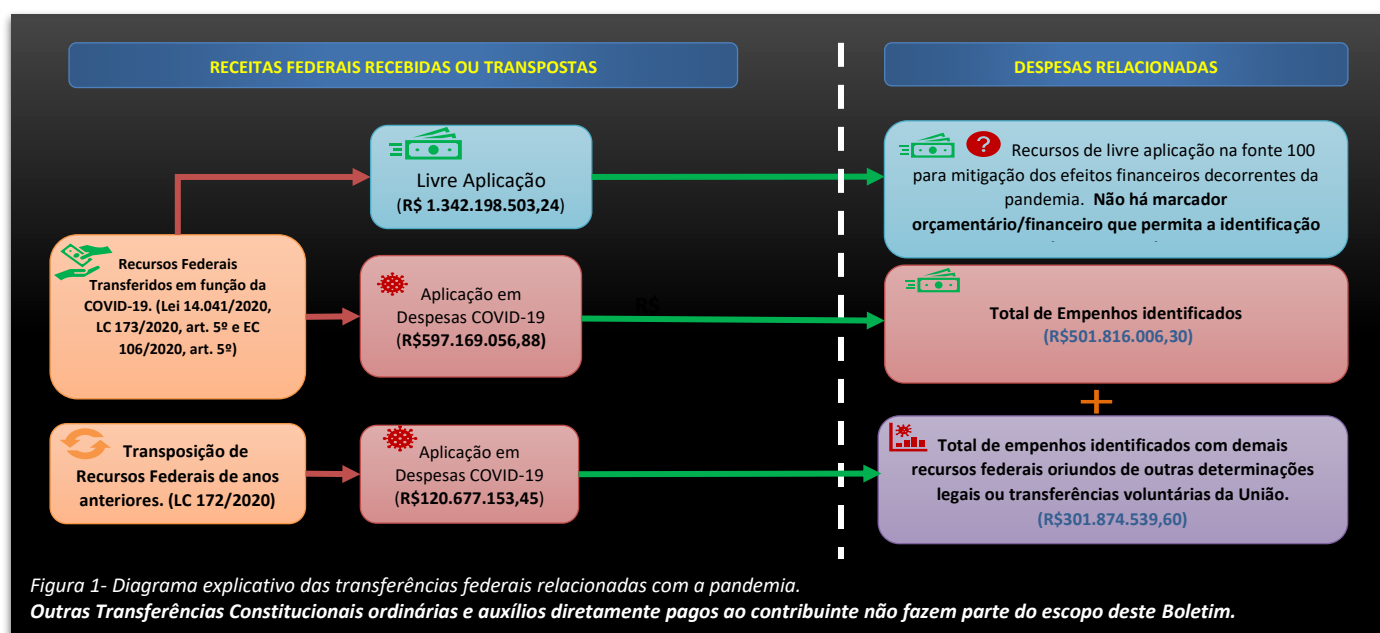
RECEITAS FEDERAIS RECEBIDAS OU TRANSPOSTAS

DESPESAS RELACIONADAS

Livre Aplicação
(R$ 1.342.198.503,24)

Recursos de livre aplicação na fonte 100 para mitigação dos efeitos financeiros decorrentes da pandemia. Não há marcador orçamentário/financeiro que permita a identificação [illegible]

Recursos Federais Transferidos em função da COVID-19. (Lei 14.041/2020, LC 173/2020, art. 5º e EC 106/2020, art. 5º)

Aplicação em Despesas COVID-19
(R$597.169.056,88)

R$

Total de Empenhos identificados
(R$501.816.006,30)

+

Transposição de Recursos Federais de anos anteriores. (LC 172/2020)

Aplicação em Despesas COVID-19
(R$120.677.153,45)

Total de empenhos identificados com demais recursos federais oriundos de outras determinações legais ou transferências voluntárias da União.
(R$301.874.539,60)

Figura 1- Diagrama explicativo das transferências federais relacionadas com a pandemia.
Outras Transferências Constitucionais ordinárias e auxílios diretamente pagos ao contribuinte não fazem parte do escopo deste Boletim.